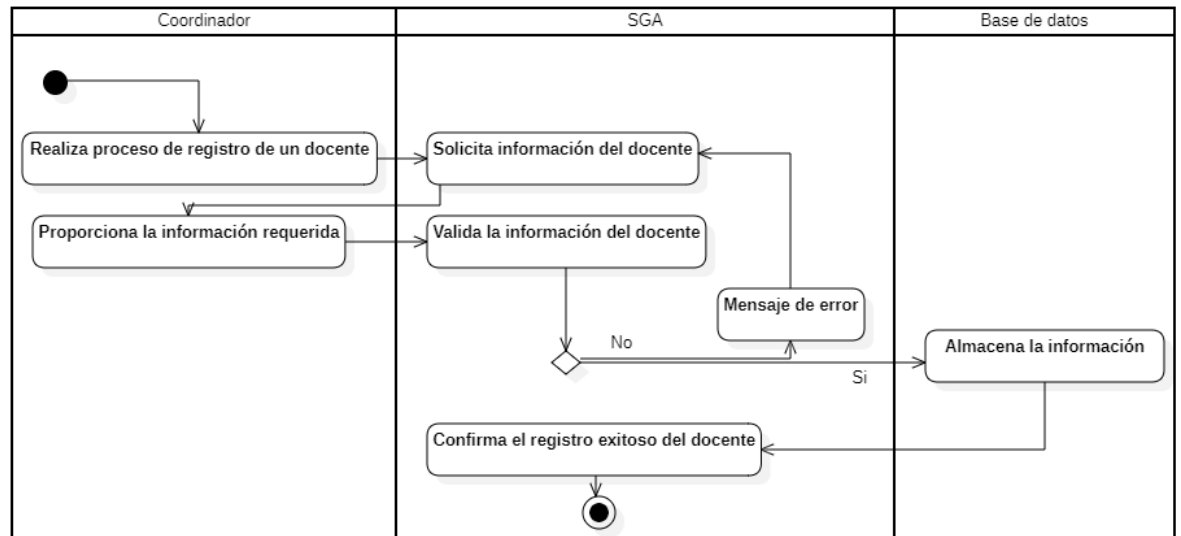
Coordinador

SGA

Base de datos

Realiza proceso de registro de un docente

Solicita información del docente

Proporciona la información requerida

Valida la información del docente

Mensaje de error

No

Almacena la información

Si

Confirma el registro exitoso del docente